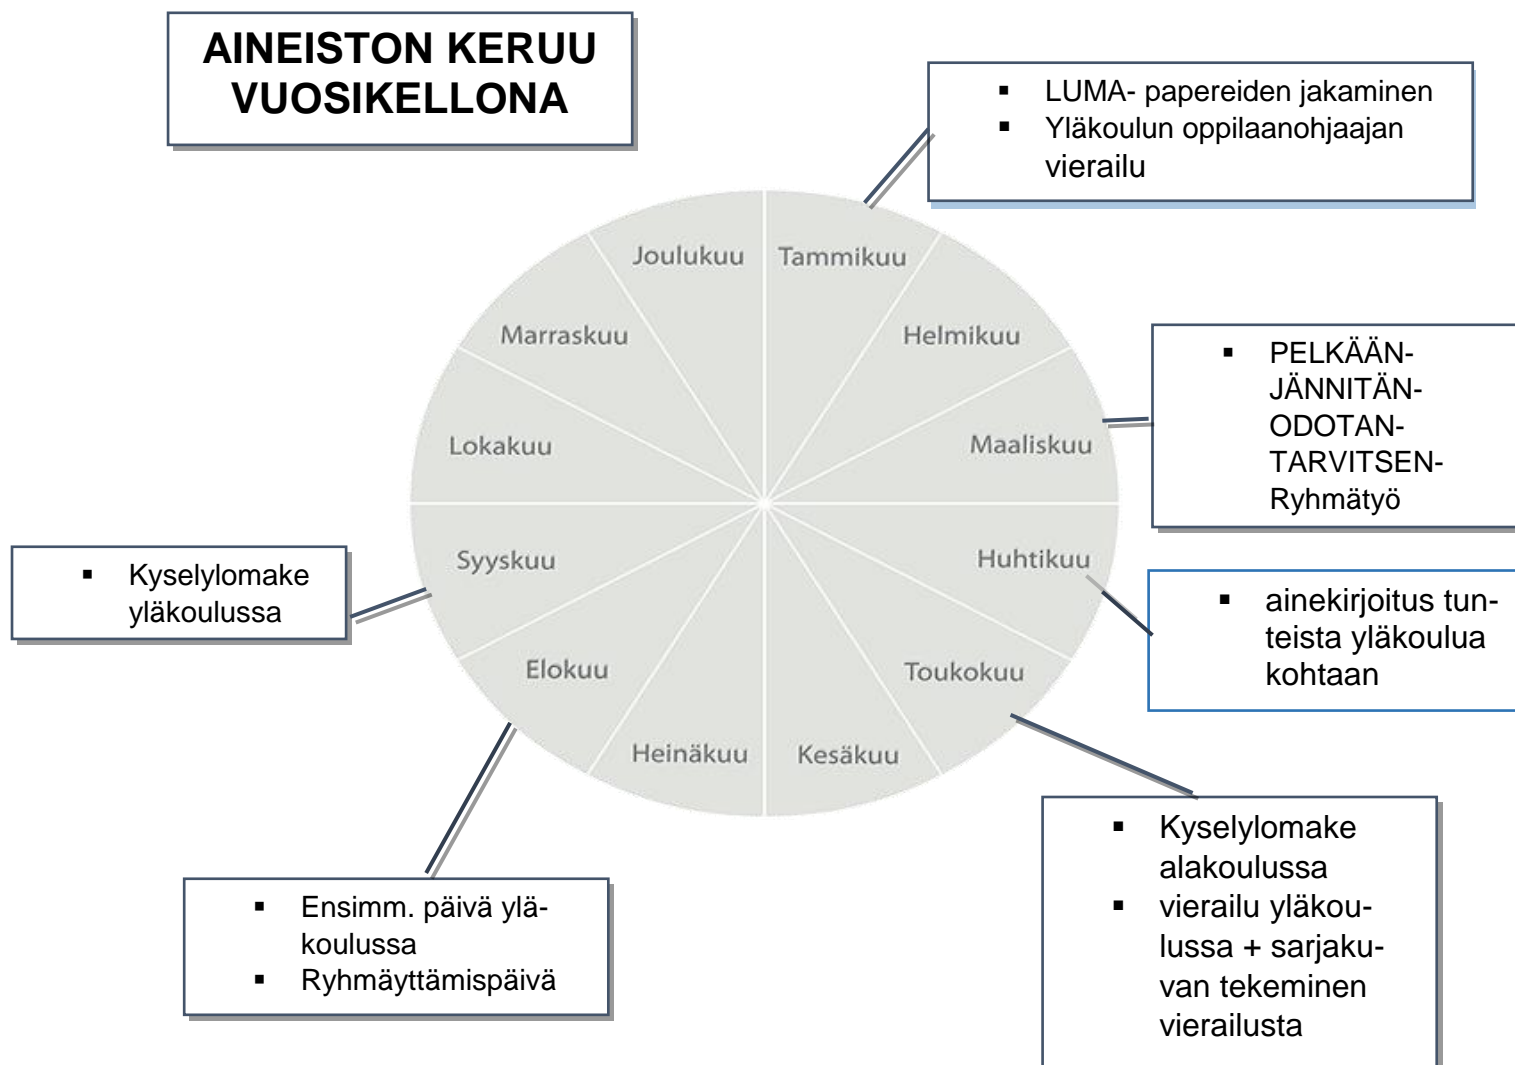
AINEISTON KERUU VUOSIKELLONA

▪ LUMA- papereiden jakaminen
▪ Yläkoulun oppilaanohjaajan vierailu

Joulukuu
Tammikuu
Marraskuu
Helmikuu
Lokakuu
Maaliskuu
Syyskuu
Huhtikuu
Elokuu
Toukokuu
Heinäkuu
Kesäkuu

▪ PELKÄÄN-JÄNNITÄN-ODOTAN-TARVITSEN-Ryhmätyö

▪ Kyselylomake yläkoulussa

▪ ainekirjoitus tunteista yläkoulua kohtaan

▪ Kyselylomake alakoulussa
▪ vierailu yläkoulussa + sarjakuvan tekeminen vierailusta

▪ Ensimm. päivä yläkoulussa
▪ Ryhmäyttämispäivä